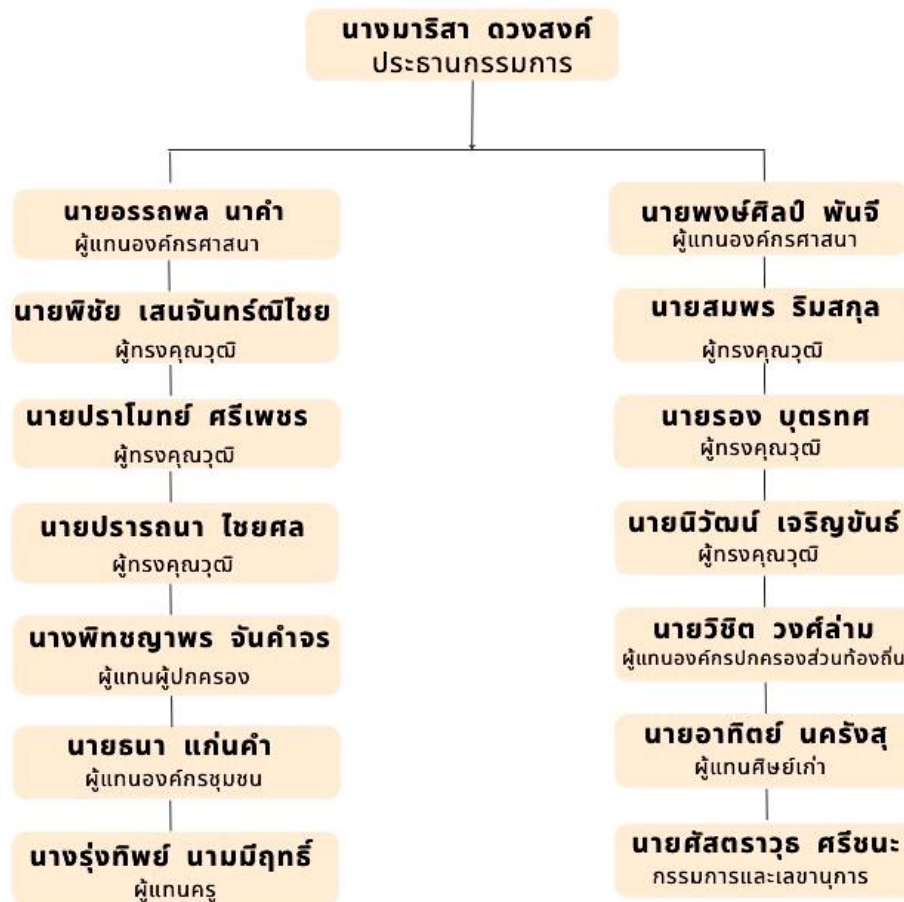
นางมาริสา ดวงสงค์
ประธานกรรมการ

นายอรรถพล นาคำ
ผู้แทนองค์กรศาสนา

นายพิชัย เสนจันทร์ฒิไชย
ผู้ทรงคุณวุฒิ

นายปราโมทย์ ศรีเพชร
ผู้ทรงคุณวุฒิ

นายปรารถนา ไชยศล
ผู้ทรงคุณวุฒิ

นางพิทชญาพร จันคำจร
ผู้แทนผู้ปกครอง

นายธนา แก่นคำ
ผู้แทนองค์กรชุมชน

นางรุ่งทิพย์ นามมีฤทธิ์
ผู้แทนครู

นายพงษ์ศิลป์ พันจี
ผู้แทนองค์กรศาสนา

นายสมพร ริมสกุล
ผู้ทรงคุณวุฒิ

นายรอง บุตรทศ
ผู้ทรงคุณวุฒิ

นายนิวัฒน์ เจริญขันธ์
ผู้ทรงคุณวุฒิ

นายวิชิต วงศ์ล่าม
ผู้แทนองค์กรปกครองส่วนท้องถิ่น

นายอาทิตย์ นครังสุ
ผู้แทนศิษย์เก่า

นายศัสตราวุธ ศรีชนะ
กรรมการและเลขานุการ